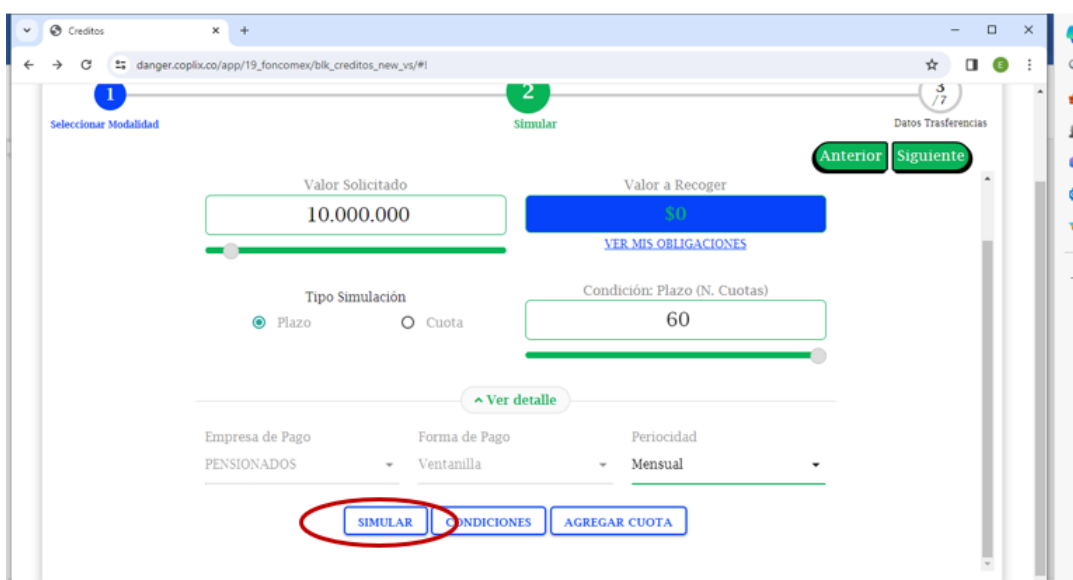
Creditos
danger.coplix.co/app/19_foncomex/blk_creditos_new_vs/#!

1
Seleccionar Modalidad
2
Simular
3/7
Datos Trasferencias

Anterior
Siguiente

Valor Solicitado
10.000.000

Valor a Recoger
$0
VER MIS OBLIGACIONES

Tipo Simulación
Plazo
Cuota

Condición: Plazo (N. Cuotas)
60

Ver detalle

Empresa de Pago
PENSIONADOS

Forma de Pago
Ventanilla

Periocidad
Mensual

SIMULAR
CONDICIONES
AGREGAR CUOTA